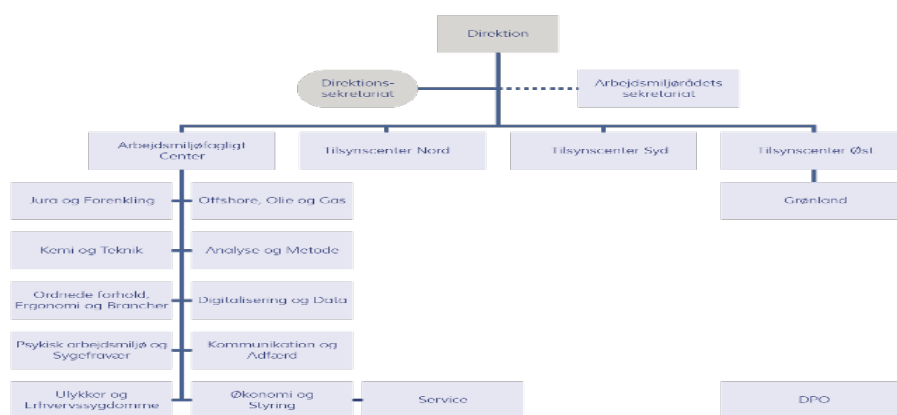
Direktion

Direktionssekretariat

Arbejdsmiljørådets sekretariat

Arbejdsmiljøfagligt Center

Tilsynscenter Nord

Tilsynscenter Syd

Tilsynscenter Øst

Jura og Forenkling

Offshore, Olie og Gas

Grønland

Kemi og Teknik

Analyse og Metode

Ordnede forhold, Ergonomi og Brancher

Digitalisering og Data

Psykisk arbejdsmiljø og Sygefravær

Kommunikation og Adfærd

Ulykker og Erhvervssygdomme

Økonomi og Styring

Service

DPO